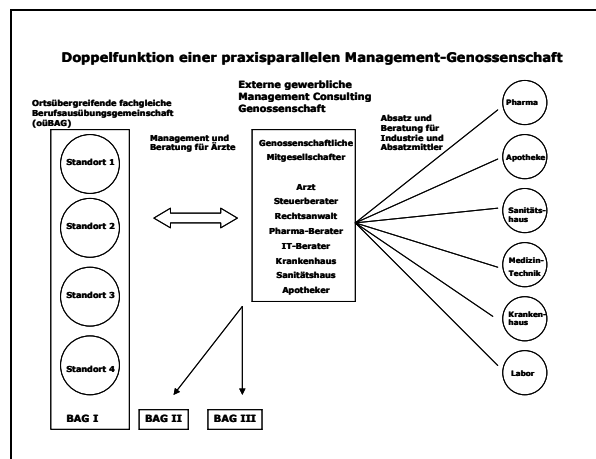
Doppelfunktion einer praxisparallelen Management-Genossenschaft

Ortsübergreifende fachgleiche Berufsausübungsgemeinschaft (oüBAG)

Standort 1

Standort 2

Standort 3

Standort 4

BAG I

Management und Beratung für Ärzte

Externe gewerbliche Management Consulting Genossenschaft

Genossenschaftliche Mitgesellschafter

Arzt
Steuerberater
Rechtsanwalt
Pharma-Berater
IT-Berater
Krankenhaus
Sanitätshaus
Apotheker

BAG II

BAG III

Absatz und Beratung für Industrie und Absatzmittler

Pharma

Apotheke

Sanitätshaus

Medizin-Technik

Krankenhaus

Labor